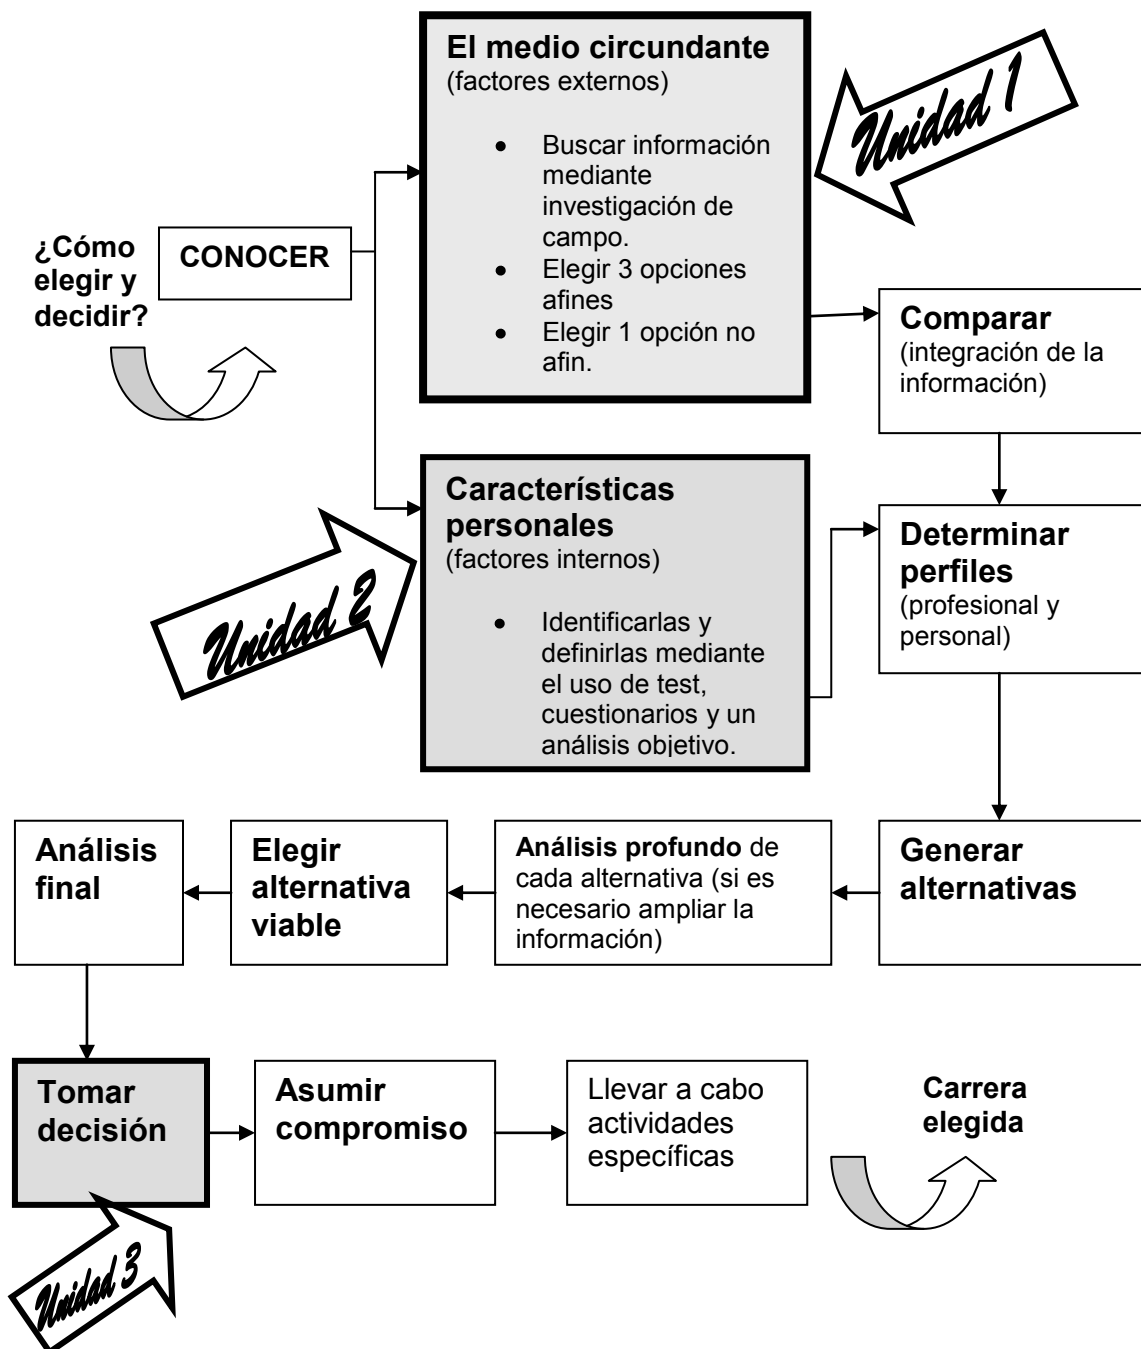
¿Cómo elegir y decidir?

CONOCER

**El medio circundante** (factores externos)

- Buscar información mediante investigación de campo.
- Elegir 3 opciones afines
- Elegir 1 opción no afin.

Unidad 1

**Comparar** (integración de la información)

**Características personales** (factores internos)

- Identificarlas y definirlas mediante el uso de test, cuestionarios y un análisis objetivo.

Unidad 2

**Determinar perfiles** (profesional y personal)

**Generar alternativas**

**Análisis profundo** de cada alternativa (si es necesario ampliar la información)

**Elegir alternativa viable**

**Análisis final**

**Tomar decisión**

Unidad 3

**Asumir compromiso**

Llevar a cabo actividades específicas

**Carrera elegida**